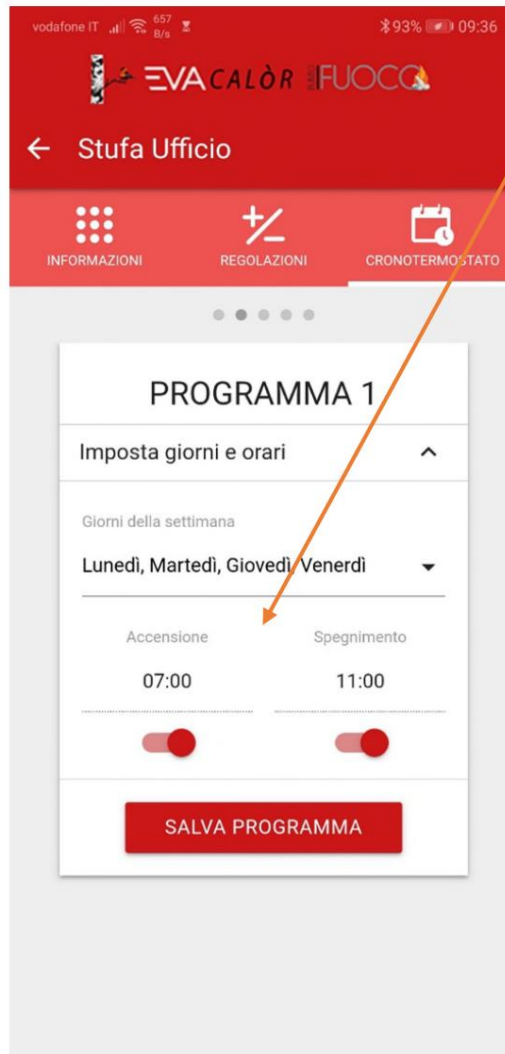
vodafone IT 657 B/s 93% 09:36

EVA CALÒR FUOCO

← Stufa Ufficio

INFORMAZIONI

REGOLAZIONI

CRONOTERMOSTATO

PROGRAMMA 1

Imposta giorni e orari

Giorni della settimana

Lunedì, Martedì, Giovedì, Venerdì

Accensione

07:00

Spegnimento

11:00

SALVA PROGRAMMA